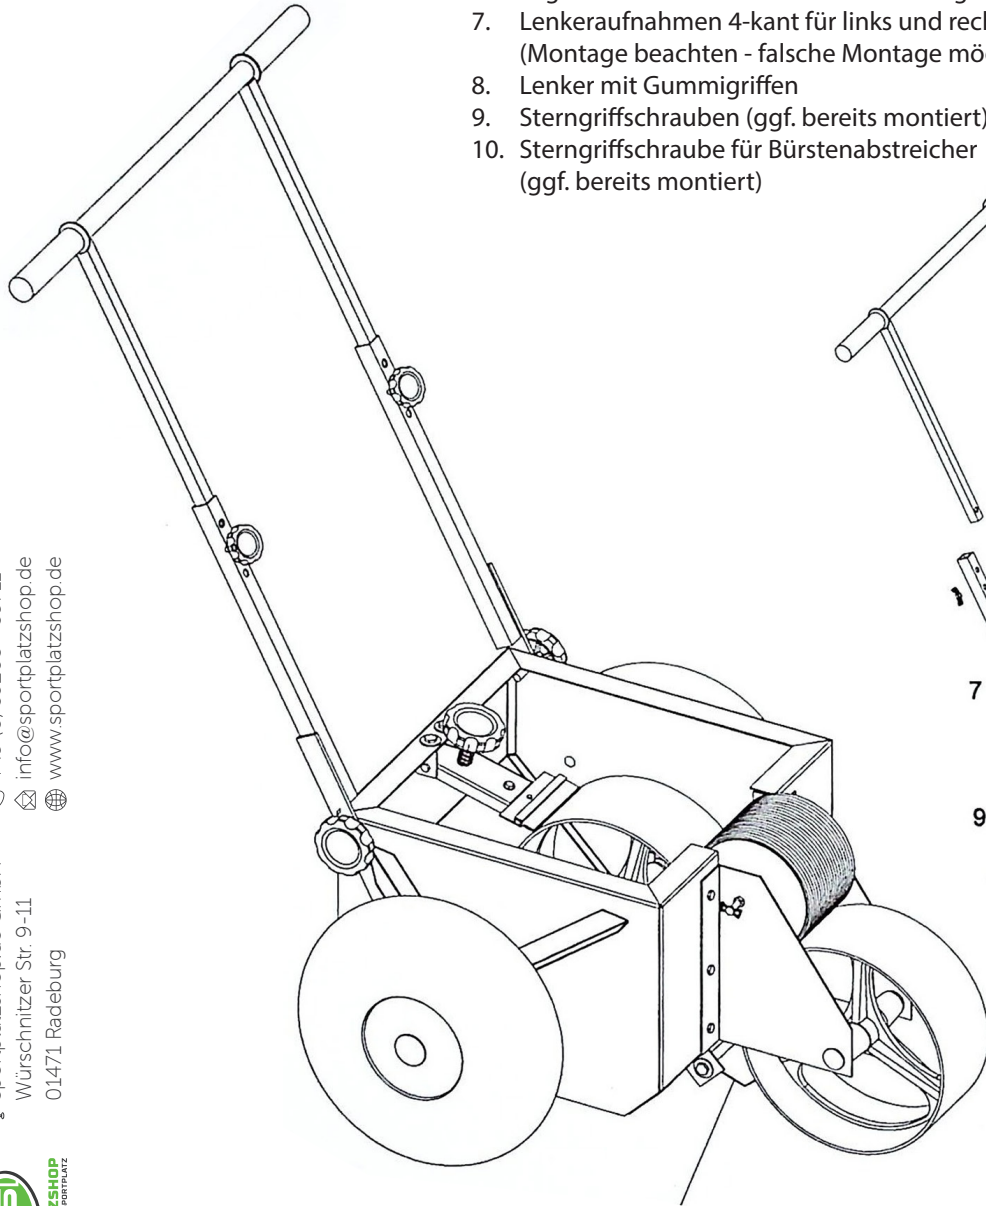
7. Lenkeraufnahmen 4-kant für links und rech
(Montage beachten - falsche Montage mö
8. Lenker mit Gummigriffen
9. Sterngriffschrauben (ggf. bereits montiert)
10. Sterngriffschraube für Bürstenabstreicher
(ggf. bereits montiert)

7

9

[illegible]
Würschnitzer Str. 9-11
01471 Radeburg

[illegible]
info@sportplatzshop.de
www.sportplatzshop.de

ZSHOP
PORTPLATZ